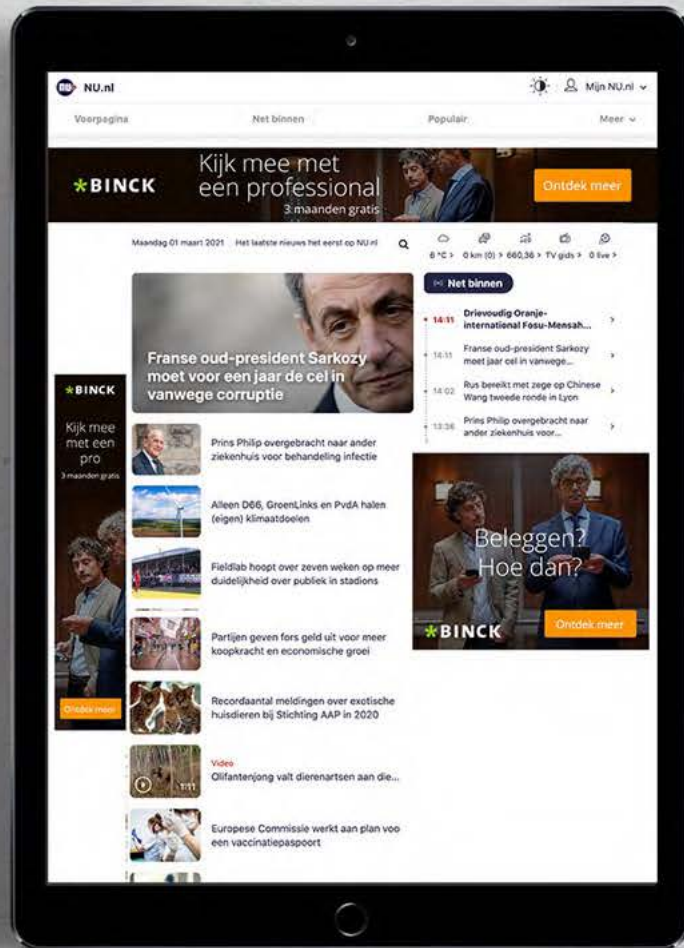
NU.nl

Mijn NU.nl

Voorpagina

Net binnen

Populair

Meer

*BINCK

Kijk mee met een professional

3 maanden gratis

Ontdek meer

Maandag 01 maart 2021 Het laatste nieuws het eerst op NU.nl

6 °C > 0 km (0) > 660,36 > TV gids > 0 live >

Net binnen

14:11 Drievoudig Oranje-international Fosu-Mensah...

14:11 Franse oud-president Sarkozy moet jaar cel in vanwege...

14:02 Rus bereikt met zege op Chinese Wang tweede ronde in Lyon

13:36 Prins Philip overgebracht naar ander ziekenhuis voor...

Franse oud-president Sarkozy moet voor een jaar de cel in vanwege corruptie

*BINCK

Kijk mee met een pro

3 maanden gratis

Ontdek meer

Prins Philip overgebracht naar ander ziekenhuis voor behandeling infectie

Alleen D66, GroenLinks en PvdA halen (eigen) klimaatdoelen

Fieldlab hoopt over zeven weken op meer duidelijkheid over publiek in stadions

Partijen geven fors geld uit voor meer koopkracht en economische groei

Recordaantal meldingen over exotische huisdieren bij Stichting AAP in 2020

Video

Olifantenjong valt dierenartsen aan die...

Europese Commissie werkt aan plan voo een vaccinatiepaspoort

Beleggen? Hoe dan?

*BINCK

Ontdek meer